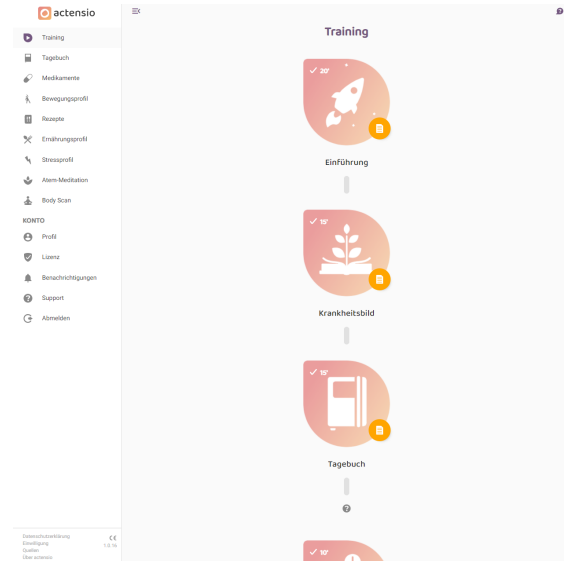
actensio

Training
Tagebuch
Medikamente
Bewegungsprofil
Rezepte
Ernährungsprofil
Stressprofil
Atem-Meditation
Body Scan

KONTO
Profil
Lizenz
Benachrichtigungen
Support
Abmelden

Datenschutzerklärung
Einwilligung
Quellen
Über actensio
CE
1.0.16

Training

20'
Einführung

15'
Krankheitsbild

15'
Tagebuch

10'